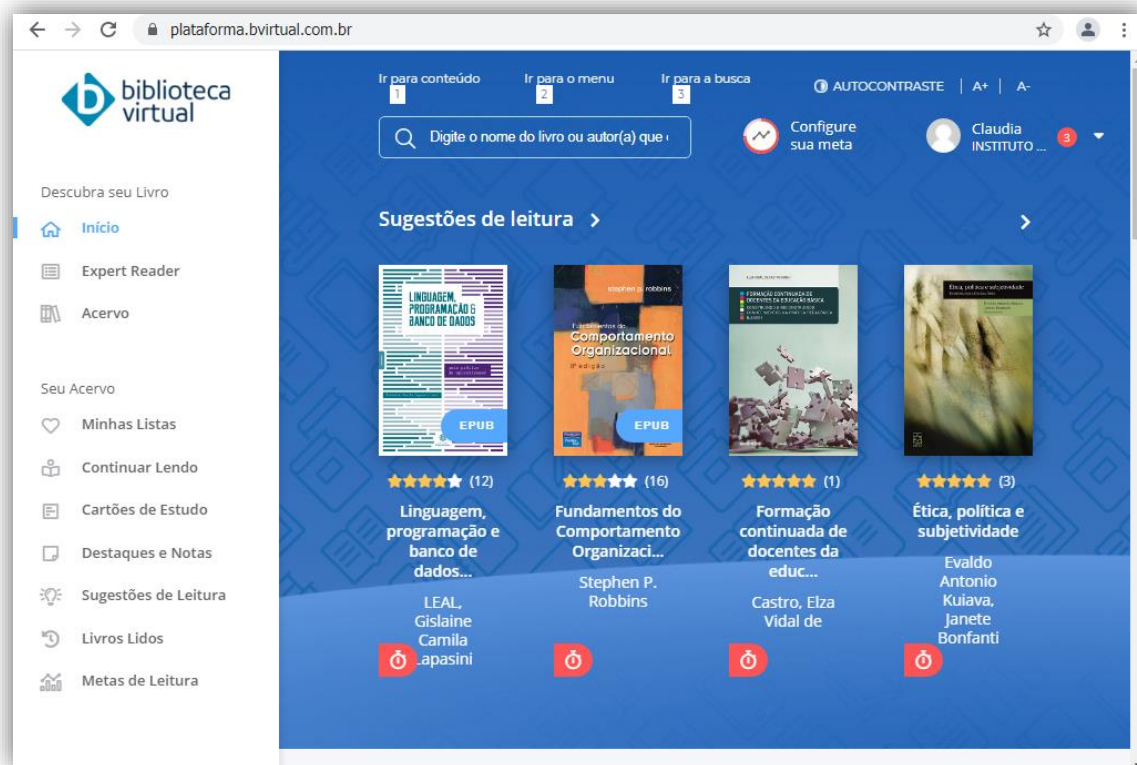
plataforma.bvirtual.com.br

biblioteca virtual

Ir para conteúdo 1 Ir para o menu 2 Ir para a busca 3 AUTOCONTRASTE | A+ | A-

Digite o nome do livro ou autor(a) que

Configure sua meta

Claudia INSTITUTO ... 3

Descubra seu Livro

Início

Expert Reader

Acervo

Seu Acervo

Minhas Listas

Continuar Lendo

Cartões de Estudo

Destaques e Notas

Sugestões de Leitura

Livros Lidos

Metas de Leitura

Sugestões de leitura

LINGUAGEM, PROGRAMAÇÃO & BANCO DE DADOS

EPUB

(12)

Linguagem, programação e banco de dados...

LEAL, Gislaine Camila Lapasini

stephen p. robbins

Fundamentos do Comportamento Organizacional 8ª edição

EPUB

(16)

Fundamentos do Comportamento Organizaci...

Stephen P. Robbins

FORMAÇÃO CONTINUADA DE DOCENTES DA EDUCAÇÃO BÁSICA

(1)

Formação continuada de docentes da educ...

Castro, Elza Vidal de

Ética, política e subjetividade

(3)

Ética, política e subjetividade

Evaldo Antonio Kuiava, Janete Bonfanti